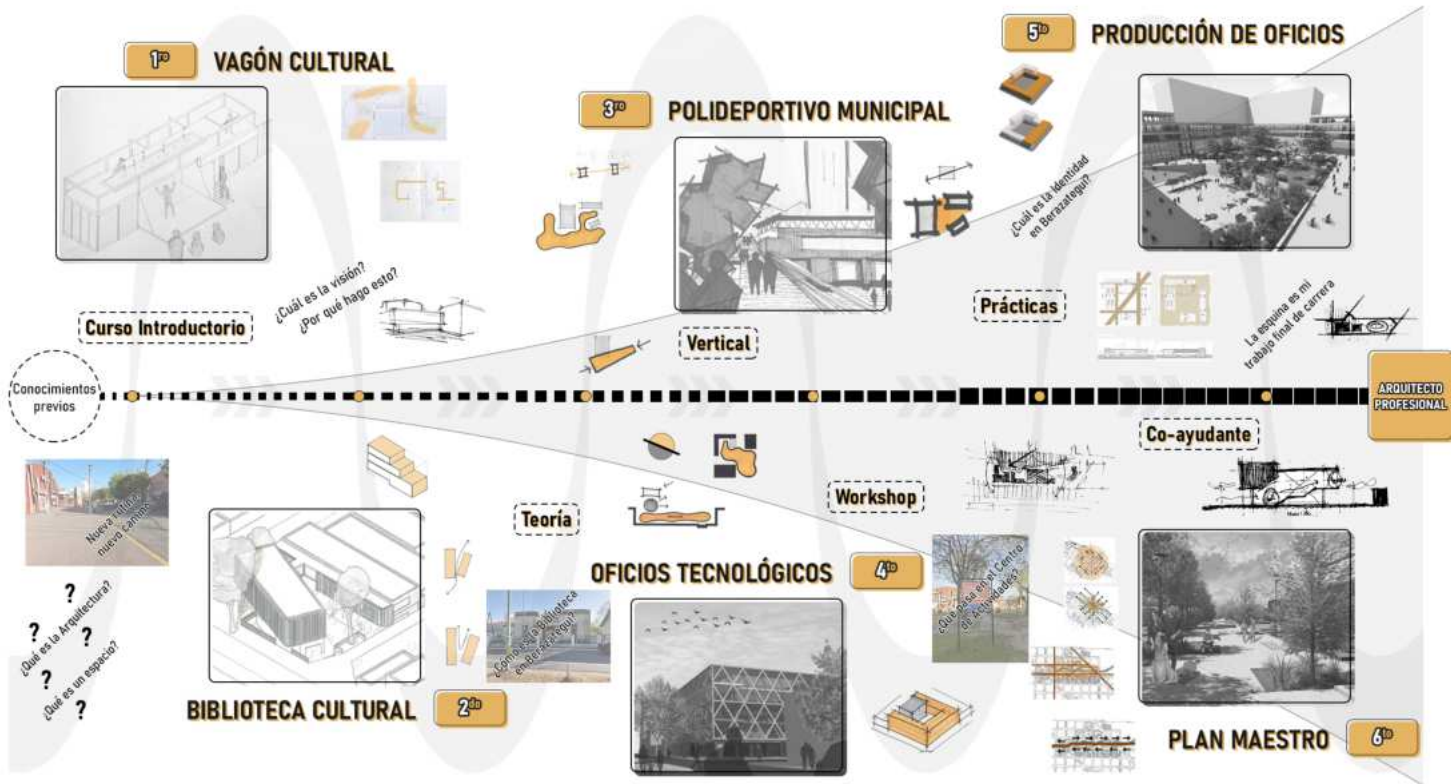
1ro VAGÓN CULTURAL

3ro POLIDEPORTIVO MUNICIPAL

5to PRODUCCIÓN DE OFICIOS

¿Cuál es la identidad en Berazategui?

¿Cuál es la visión? ¿Por qué hago esto?

Curso Introductorio

Prácticas

La esquina es mi trabajo final de carrera

Vertical

Conocimientos previos

ARQUITECTO PROFESIONAL

Co-ayudante

Workshop

Teoría

Nueva cultura nuevo camino

?

? ¿Qué es la Arquitectura?

?

?

¿Qué es un espacio?

?

¿Cómo es la Biblioteca en Berazategui?

OFICIOS TECNOLÓGICOS 4to

¿Qué pasa en el Centro de Actividades?

BIBLIOTECA CULTURAL 2do

PLAN MAESTRO 6to